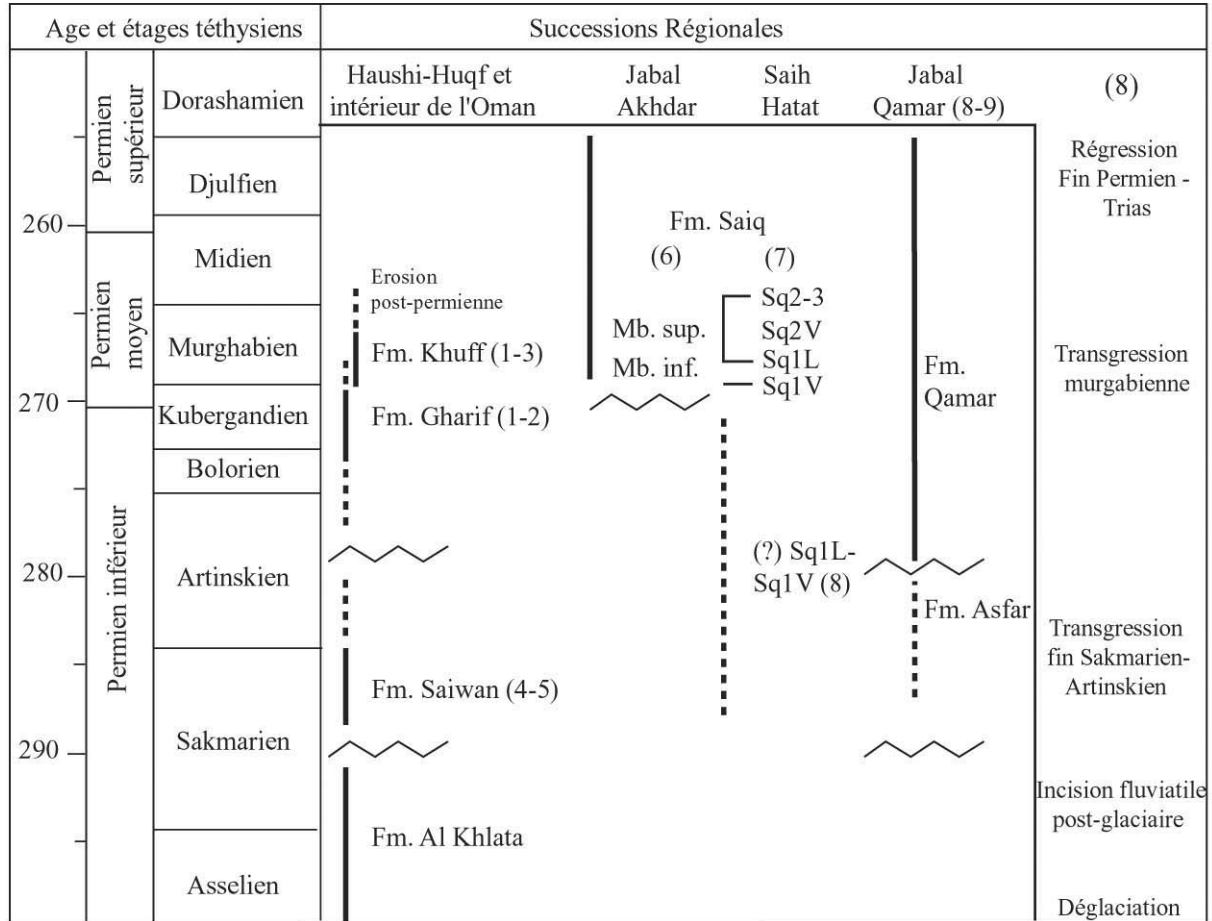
| Age et étages téthysiens | | | Successions Régionales | | | | |
|---|---|---|---|---|---|---|---|
| | Permien supérieur | Dorashamien | Haushi-Huqf et intérieur de l'Oman | Jabal Akhdar | Saih Hatat | Jabal Qamar (8-9) | (8) |
| | | Djulfien | | | | | Régression Fin Permien - Trias |
| 260 | Permien moyen | Midien | Erosion post-permienne | Fm. Saiq (6) | (7) | | |
| | | Murghabien | Fm. Khuff (1-3) | Mb. sup. Mb. inf. | Sq2-3 Sq2V Sq1L Sq1V | Fm. Qamar | Transgression murgabienne |
| 270 | Permien inférieur | Kubergandien | Fm. Gharif (1-2) | | | | |
| | | Bolorien | | | | | |
| 280 | | Artinskien | | | (?) Sq1L-Sq1V (8) | Fm. Asfar | Transgression fin Sakmarien-Artinskien |
| | | | Fm. Saiwan (4-5) | | | | |
| 290 | | Sakmarien | | | | | Incision fluviatile post-glaciaire |
| | | Asselien | Fm. Al Khlata | | | | Déglaciation |